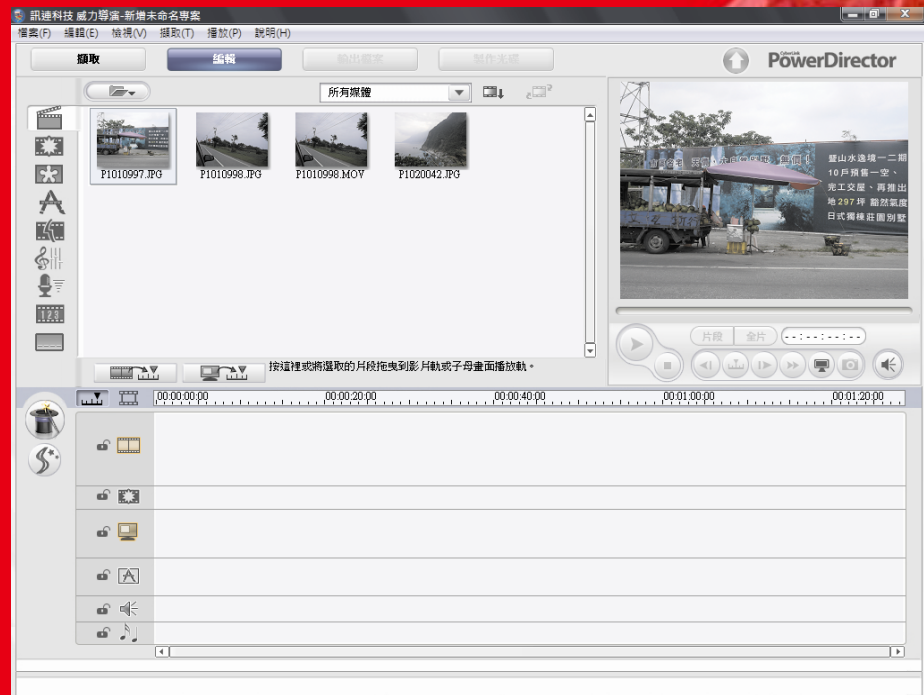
訊連科技 威力導演-新增未命名專案

檔案(F) 編輯(E) 檢視(V) 擷取(T) 播放(P) 說明(H)

擷取 編輯 輸出檔案 製作光碟

PowerDirector

所有媒體

P1010997.JPG P1010998.JPG P1010998.MOV P1020042.JPG

按這裡或將選取的片段拖曳到影片軌或子母畫面播放軌。

壁山水逸境一二期
10戶預售一空、
完工交屋、再推出
地297坪 饒然氣度
日式獨棟莊園別墅

片段 全片 --:--:--:--

00:00:00:00 00:00:20:00 00:00:40:00 00:01:00:00 00:01:20:00